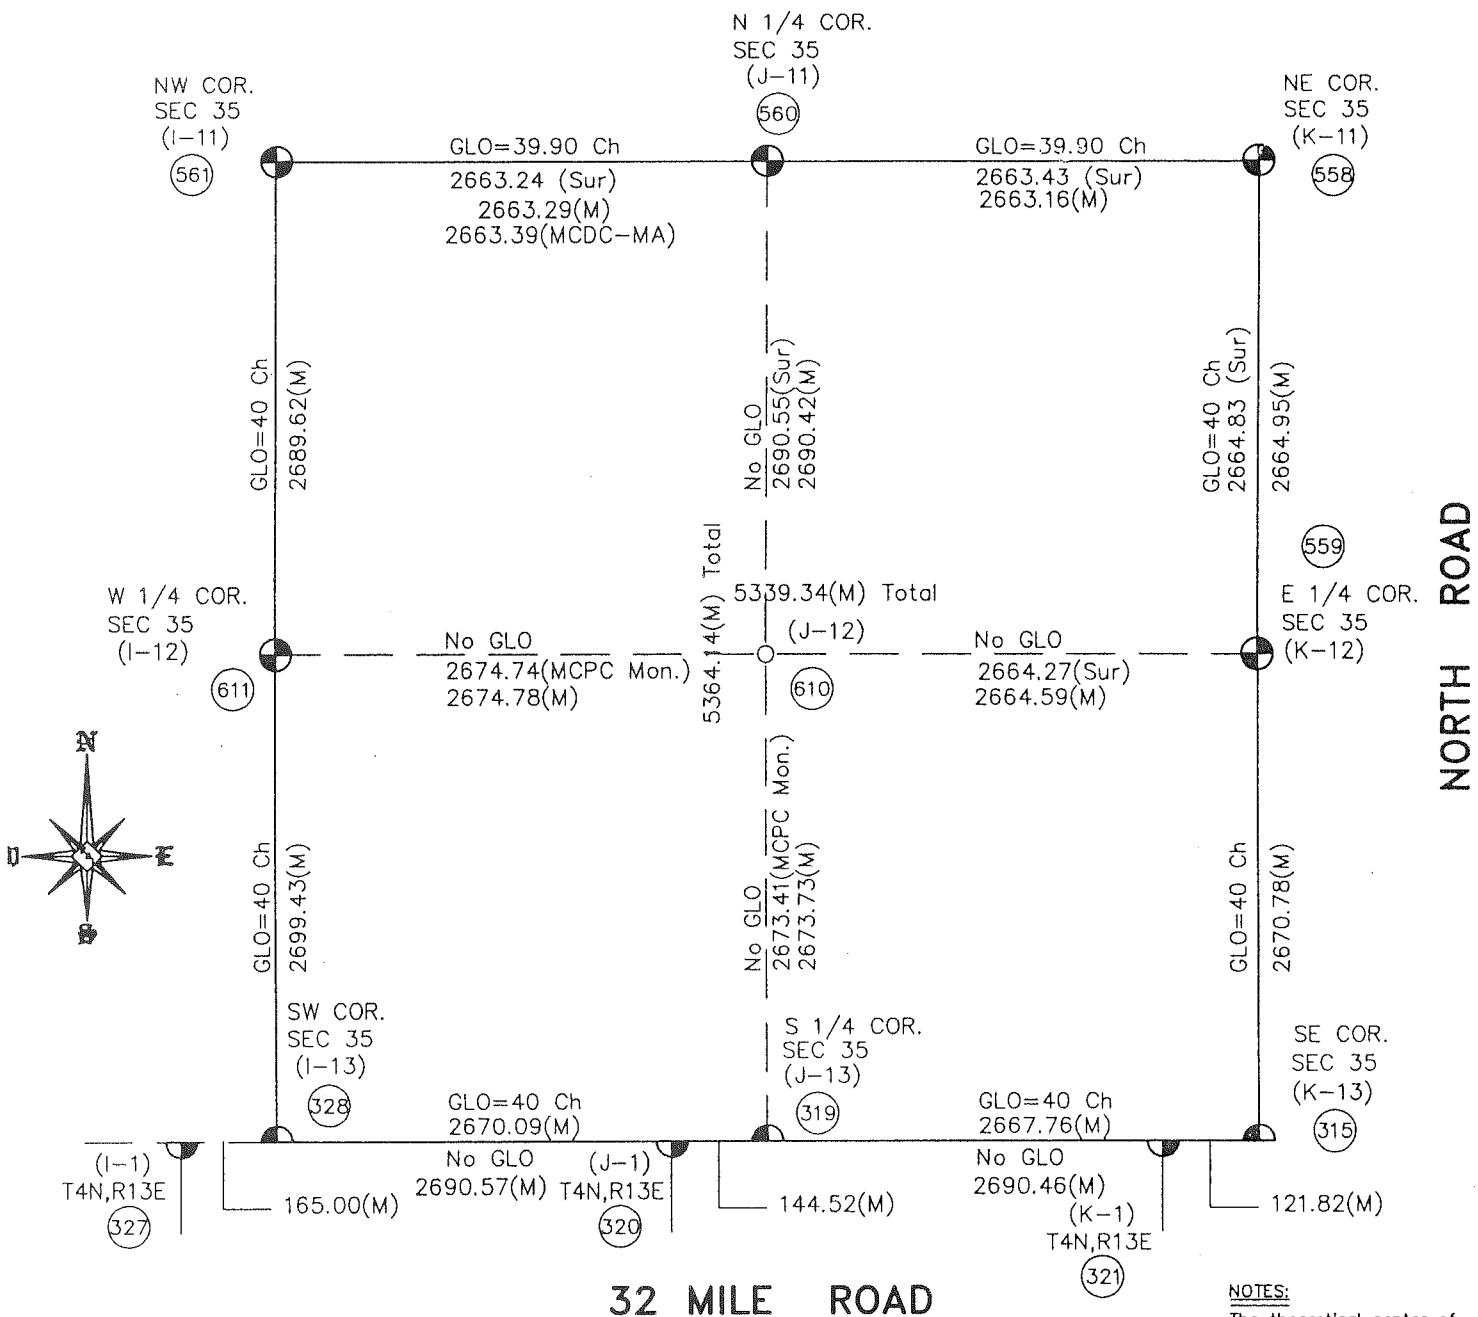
N 1/4 COR.
SEC 35
(J–11)
560

NW COR.
SEC 35
(I–11)
561

NE COR.
SEC 35
(K–11)
558

GLO=39.90 Ch
2663.24 (Sur)
2663.29(M)
2663.39(MCDC–MA)

GLO=39.90 Ch
2663.43 (Sur)
2663.16(M)

GLO=40 Ch
2689.62(M)

No GLO
2690.55(Sur)
2690.42(M)

GLO=40 Ch
2664.83 (Sur)
2664.95(M)

559

NORTH ROAD

5364.14(M) Total

5339.34(M) Total

W 1/4 COR.
SEC 35
(I–12)
611

(J–12)
610

E 1/4 COR.
SEC 35
(K–12)

No GLO
2674.74(MCPC Mon.)
2674.78(M)

No GLO
2664.27(Sur)
2664.59(M)

N
W
E
S

GLO=40 Ch
2699.43(M)

No GLO
2673.41(MCPC Mon.)
2673.73(M)

GLO=40 Ch
2670.78(M)

SW COR.
SEC 35
(I–13)
328

S 1/4 COR.
SEC 35
(J–13)
319

SE COR.
SEC 35
(K–13)
315

GLO=40 Ch
2670.09(M)

GLO=40 Ch
2667.76(M)

(I–1)
T4N,R13E
327

165.00(M)

No GLO
2690.57(M)

(J–1)
T4N,R13E
320

144.52(M)

No GLO
2690.46(M)
(K–1)
T4N,R13E
321

121.82(M)

32 MILE ROAD

NOTES:
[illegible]